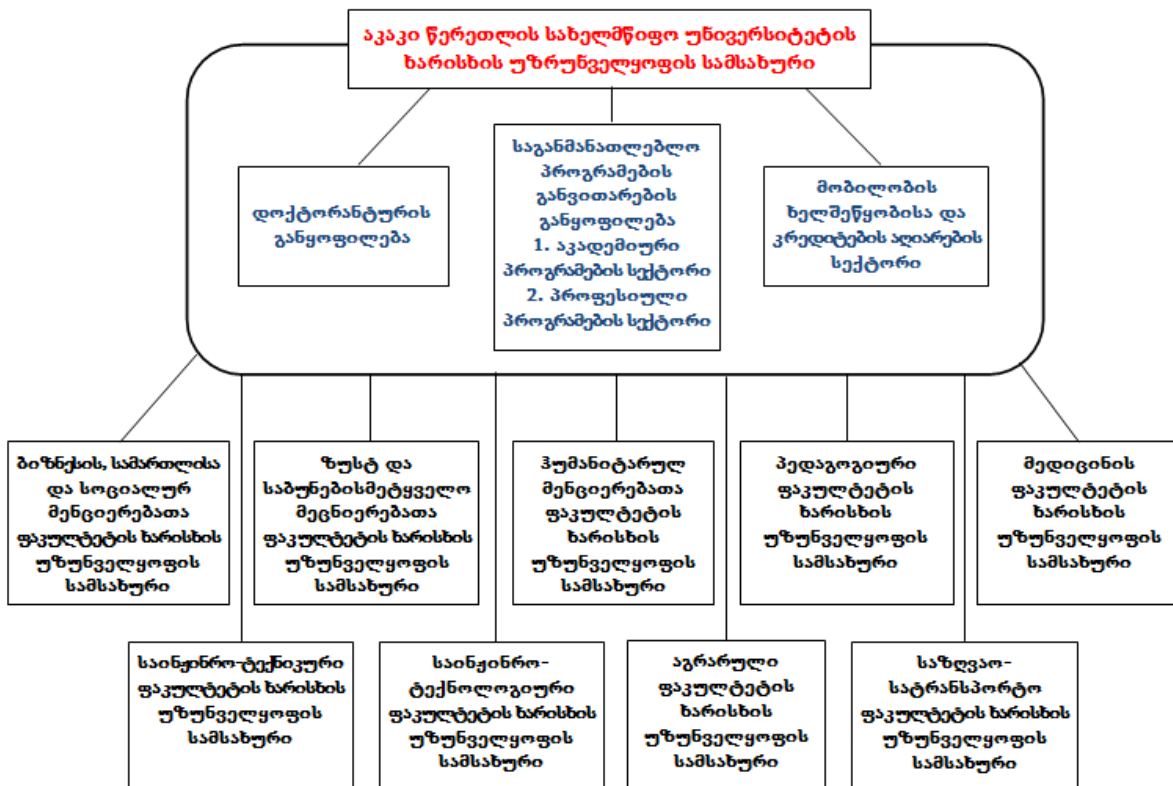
აკაკი წერეთლის სახელმწიფო უნივერსიტეტის ხარისხის უზრუნველყოფის სამსახური

დოქტორანტურის განყოფილება

საგანმანათლებლო პროგრამების განვითარების განყოფილება
1. აკადემიური პროგრამების სექტორი
2. პროფესიული პროგრამების სექტორი

მობილობის ხელშეწყობისა და კრედიტების აღიარების სექტორი

ბიზნესის, სამართლისა და სოციალურ მეცნიერებათა ფაკულტეტის ხარისხის უზრუნველყოფის სამსახური

ზუსტ და საბუნებისმეტყველო მეცნიერებათა ფაკულტეტის ხარისხის უზრუნველყოფის სამსახური

ჰუმანიტარულ მეცნიერებათა ფაკულტეტის ხარისხის უზრუნველყოფის სამსახური

პედაგოგიური ფაკულტეტის ხარისხის უზრუნველყოფის სამსახური

მედიცინის ფაკულტეტის ხარისხის უზრუნველყოფის სამსახური

საინჟინრო-ტექნიკური ფაკულტეტის ხარისხის უზრუნველყოფის სამსახური

საინჟინრო-ტექნოლოგიური ფაკულტეტის ხარისხის უზრუნველყოფის სამსახური

აგრარული ფაკულტეტის ხარისხის უზრუნველყოფის სამსახური

საზღვაო-სატრანსპორტო ფაკულტეტის ხარისხის უზრუნველყოფის სამსახური